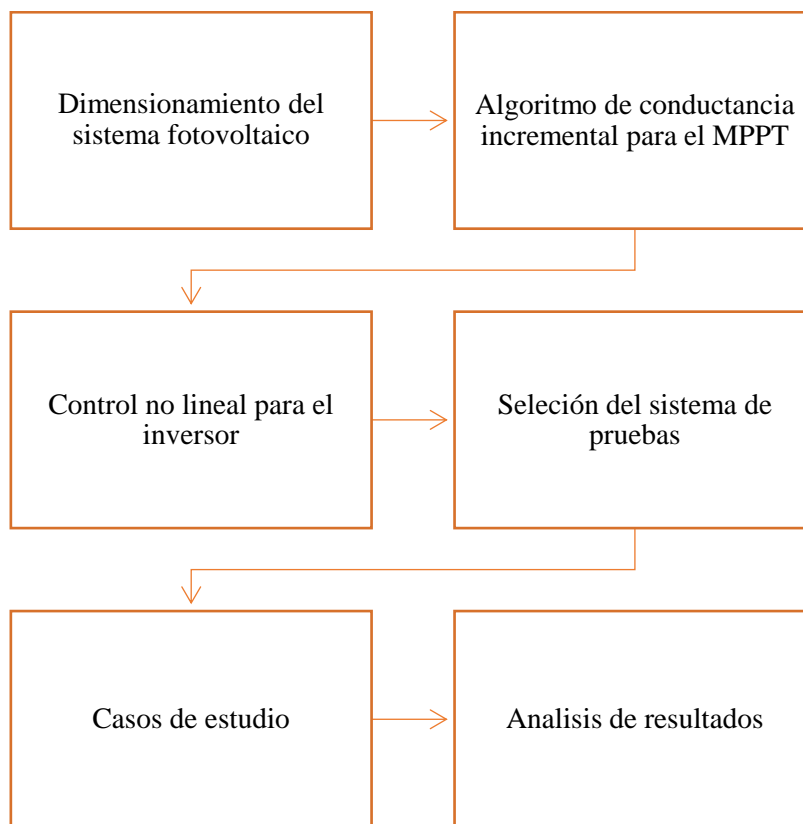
Dimensionamiento del sistema fotovoltaico

Algoritmo de conductancia incremental para el MPPT

Control no lineal para el inversor

Seleción del sistema de pruebas

Casos de estudio

Analisis de resultados